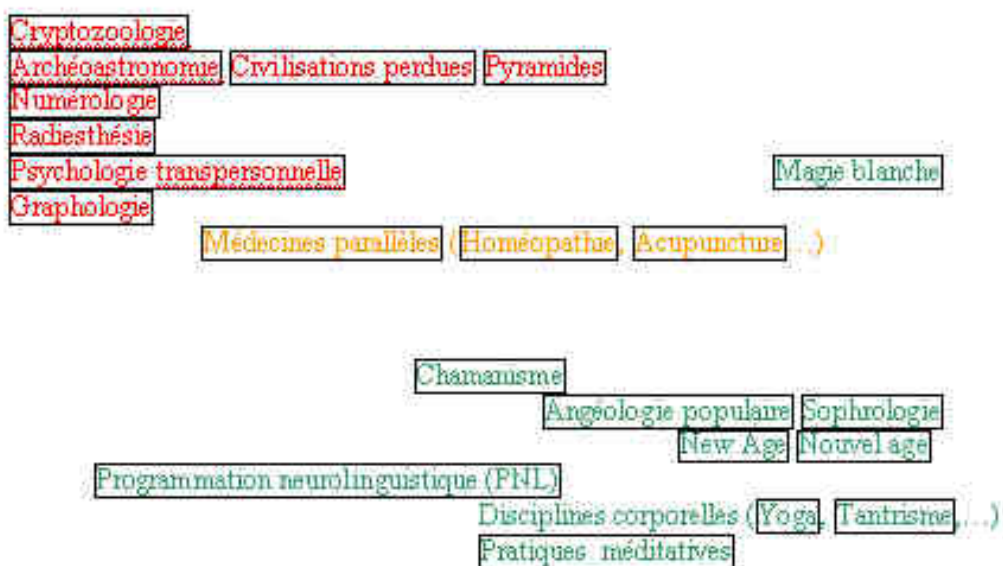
Cryptozoologie
Archéoastronomie Civilisations perdues Pyramides
Numérologie
Radiesthésie
Psychologie transpersonnelle
Magie blanche
Graphologie
Médecines parallèles (Homéopathie, Acupuncture, ...)

Chamanisme
Angéologie populaire Sophrologie
New Age Nouvel age
Programmation neurolinguistique (PNL)
Disciplines corporelles (Yoga, Tantrisme, ...)
Pratiques méditatives